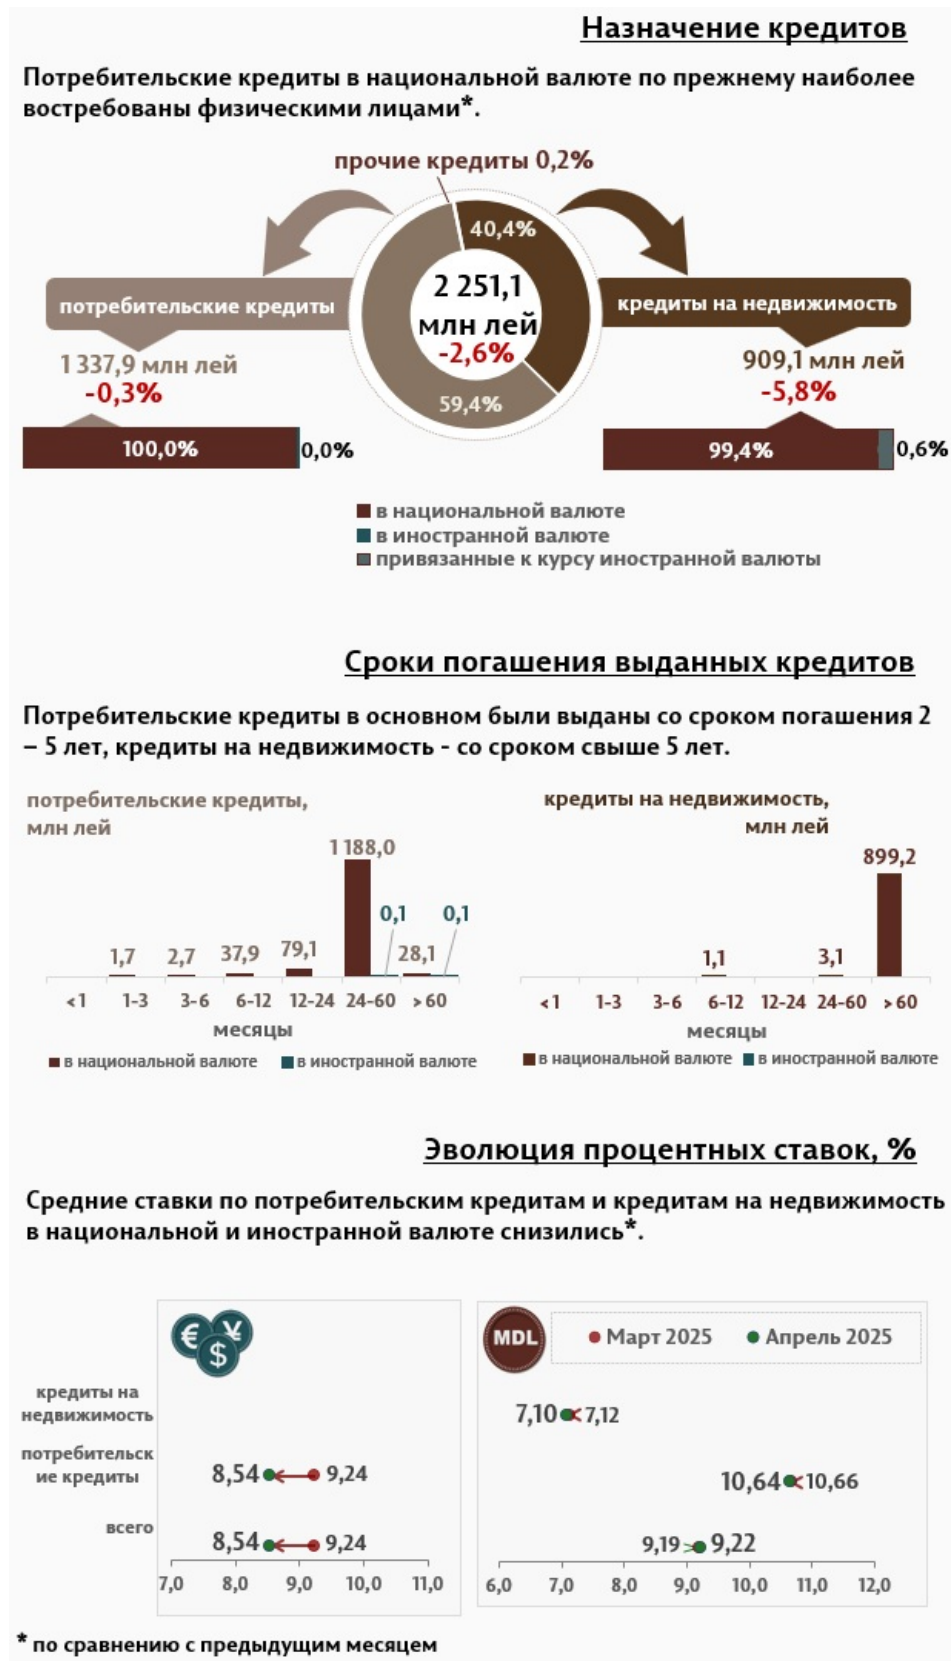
Назначение кредитов

Потребительские кредиты в национальной валюте по прежнему наиболее востребованы физическими лицами*.

прочие кредиты 0,2%

40,4%

2 251,1 млн лей -2,6%

59,4%

потребительские кредиты

1 337,9 млн лей -0,3%

100,0% 0,0%

кредиты на недвижимость

909,1 млн лей -5,8%

99,4% 0,6%

в национальной валюте
в иностранной валюте
привязанные к курсу иностранной валюты

Сроки погашения выданных кредитов

Потребительские кредиты в основном были выданы со сроком погашения 2 – 5 лет, кредиты на недвижимость - со сроком свыше 5 лет.

потребительские кредиты, млн лей

1,7 2,7 37,9 79,1 1 188,0 0,1 28,1 0,1

<1 1-3 3-6 6-12 12-24 24-60 >60
месяцы

в национальной валюте в иностранной валюте

кредиты на недвижимость, млн лей

1,1 3,1 899,2

<1 1-3 3-6 6-12 12-24 24-60 >60
месяцы

в национальной валюте в иностранной валюте

Эволюция процентных ставок, %

Средние ставки по потребительским кредитам и кредитам на недвижимость в национальной и иностранной валюте снизились*.

кредиты на недвижимость
потребительские кредиты
всего

8,54 9,24
8,54 9,24

7,0 8,0 9,0 10,0 11,0

MDL Март 2025 Апрель 2025

7,10 7,12
10,64 10,66
9,19 9,22

6,0 7,0 8,0 9,0 10,0 11,0 12,0

* по сравнению с предыдущим месяцем